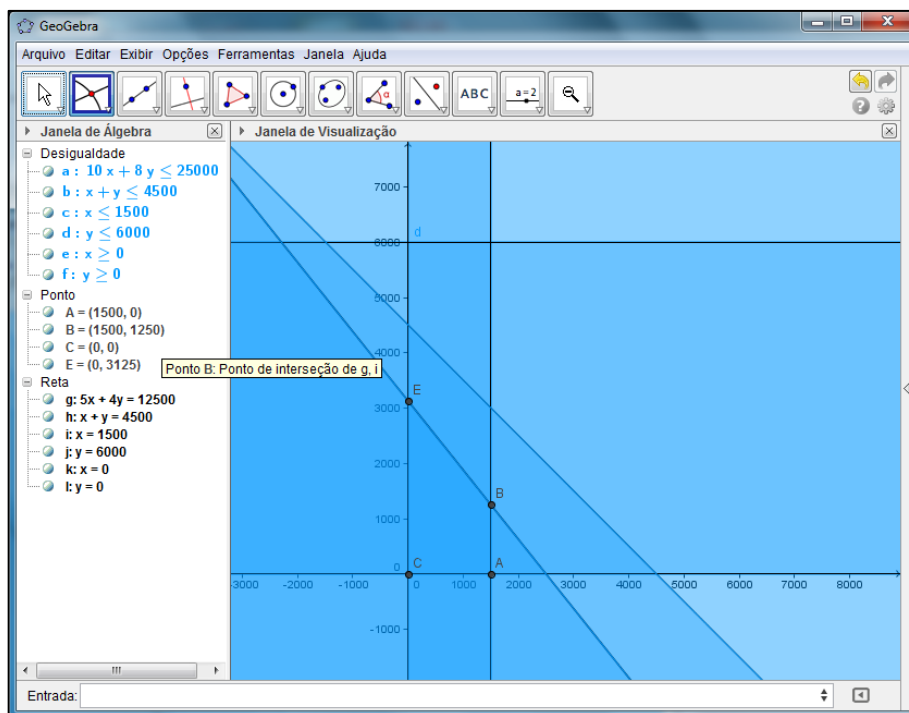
GeoGebra

Arquivo Editar Exibir Opções Ferramentas Janela Ajuda

ABC

a = 2

Janela de Álgebra

Janela de Visualização

Desigualdade
a : $10\,x + 8\,y \leq 25000$
b : $x + y \leq 4500$
c : $x \leq 1500$
d : $y \leq 6000$
e : $x \geq 0$
f : $y \geq 0$

Ponto
A = (1500, 0)
B = (1500, 1250)
C = (0, 0)
E = (0, 3125)

Reta
g: 5x + 4y = 12500
h: x + y = 4500
i: x = 1500
j: y = 6000
k: x = 0
l: y = 0

Ponto B: Ponto de interseção de g, i

7000
d
6000
5000
4000
E
3000
2000
B
1000
C
A
0
-3000
-2000
-1000
0
1000
2000
3000
4000
5000
6000
7000
8000
-1000

Entrada: